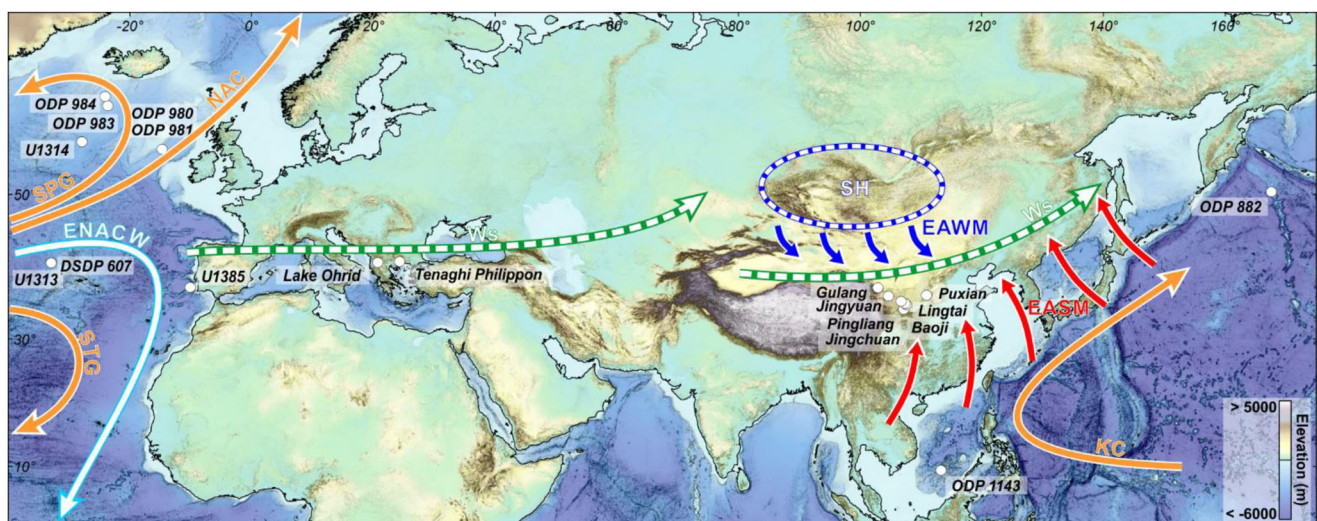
-20° 0° 20° 40° 60° 80° 100° 120° 140° 160°

NAC
ODP 984
ODP 983
ODP 980
ODP 981
U1314
SPG
50°
ENACW
U1313
DSDP 607
U1385
Lake Ohrid
Tenaghi Philippon
Ws
SH
EAWM
Ws
ODP 882
Gulang
Jingyuan
Pingliang
Jingchuan
Puxian
Lingtai
Baoji
EASM
30°
STG
10°
KC
ODP 1143
> 5000
Elevation (m)
< -6000